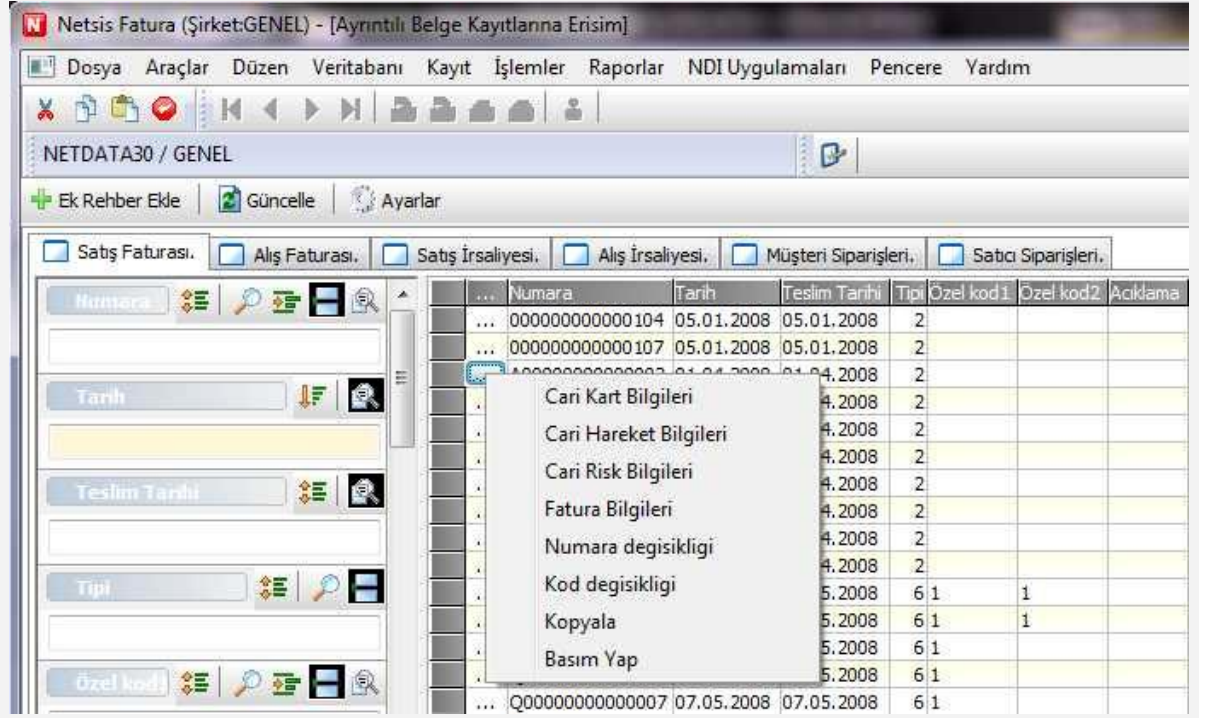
Netsis Fatura (Şirket:GENEL) - [Ayrıntılı Belge Kayıtlarına Erisim]

Dosya Araçlar Düzen Veritabanı Kayıt İşlemler Raporlar NDI Uygulamaları Pencere Yardım

NETDATA30 / GENEL

Ek Rehber Ekle | Güncelle | Ayarlar

Satış Faturası. | Alış Faturası. | Satış İrsaliyesi. | Alış İrsaliyesi. | Müşteri Siparişleri. | Satıcı Siparişleri.

Numara

Tarih

Teslim Tarihi

Tipi

Özel kod1

| ... | Numara | Tarih | Teslim Tarihi | Tipi | Özel kod1 | Özel kod2 | Acıklama |
|---|---|---|---|---|---|---|---|
| ... | 000000000000104 | 05.01.2008 | 05.01.2008 | 2 | | | |
| ... | 000000000000107 | 05.01.2008 | 05.01.2008 | 2 | | | |
| ... | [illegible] | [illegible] | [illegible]4.2008 | 2 | | | |
| . | | | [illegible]4.2008 | 2 | | | |
| . | | | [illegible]4.2008 | 2 | | | |
| . | | | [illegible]4.2008 | 2 | | | |
| . | | | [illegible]4.2008 | 2 | | | |
| . | | | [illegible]4.2008 | 2 | | | |
| . | | | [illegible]4.2008 | 2 | | | |
| . | | | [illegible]4.2008 | 2 | | | |
| . | | | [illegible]5.2008 | 6 | 1 | 1 | |
| . | | | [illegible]5.2008 | 6 | 1 | 1 | |
| . | | | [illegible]5.2008 | 6 | 1 | | |
| . | | | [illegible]5.2008 | 6 | 1 | | |
| ... | Q00000000000007 | 07.05.2008 | 07.05.2008 | 6 | 1 | | |

Cari Kart Bilgileri
Cari Hareket Bilgileri
Cari Risk Bilgileri
Fatura Bilgileri
Numara degisikligi
Kod degisikligi
Kopyala
Basım Yap